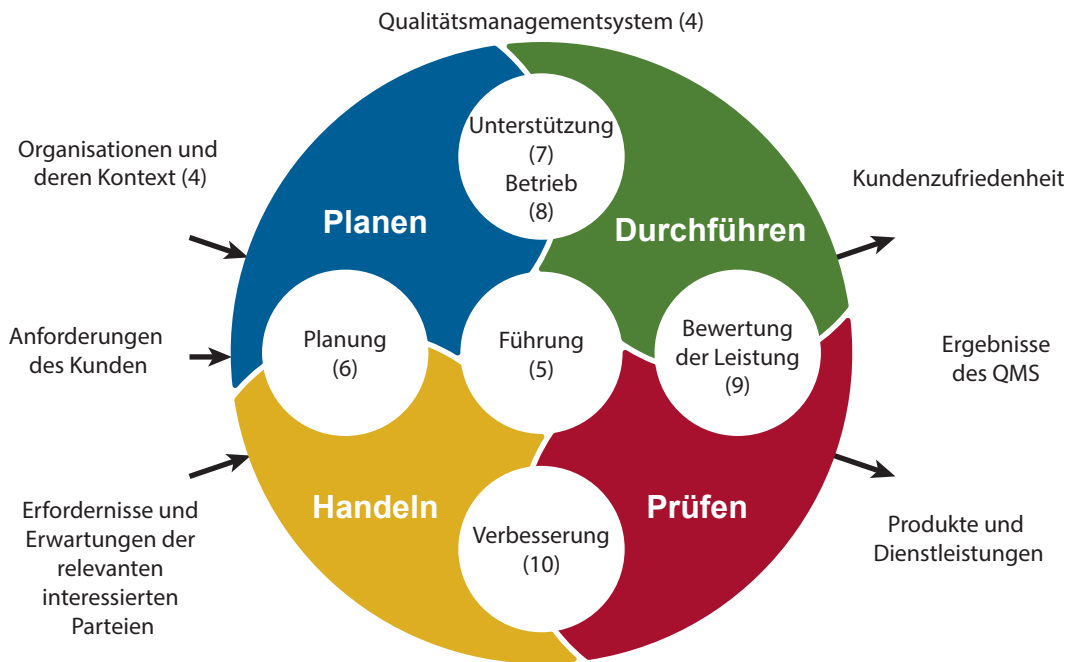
Qualitätsmanagementsystem (4)

Organisationen und deren Kontext (4)

Anforderungen des Kunden

Erfordernisse und Erwartungen der relevanten interessierten Parteien

Planen

Unterstützung (7)
Betrieb (8)

Durchführen

Planung (6)

Führung (5)

Bewertung der Leistung (9)

Handeln

Verbesserung (10)

Prüfen

Kundenzufriedenheit

Ergebnisse des QMS

Produkte und Dienstleistungen